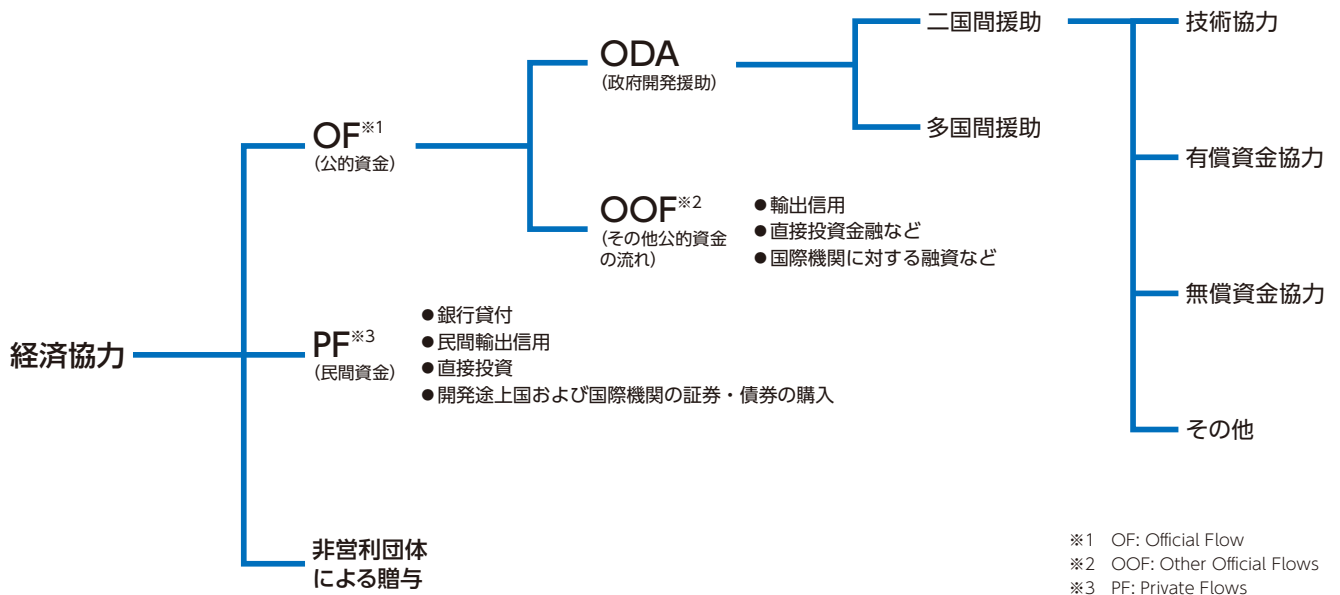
経済協力

OF※1
（公的資金）

ODA
（政府開発援助）

二国間援助

多国間援助

技術協力

有償資金協力

無償資金協力

その他

OOF※2
（その他公的資金の流れ）

●輸出信用
●直接投資金融など
●国際機関に対する融資など

PF※3
（民間資金）

●銀行貸付
●民間輸出信用
●直接投資
●開発途上国および国際機関の証券・債券の購入

非営利団体による贈与

※1　OF: Official Flow
※2　OOF: Other Official Flows
※3　PF: Private Flows